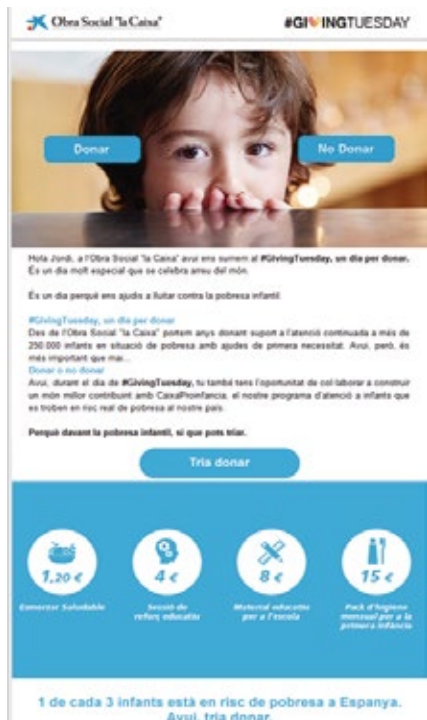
Obra Social "la Caixa"

#GIVINGTUESDAY

Donar

No Donar

Hola Jordi, a l'Obra Social "la Caixa" avui ens sumem al #GivingTuesday, un dia per donar. És un dia molt especial que se celebra arreu del món.

És un dia perquè ens ajudis a lluitar contra la pobresa infantil.

#GivingTuesday, un dia per donar
Des de l'Obra Social "la Caixa" portem anys donant suport a l'atenció continuada a més de 250.000 infants en situació de pobresa amb ajudes de primera necessitat. Avui, però, és més important que mai...
Donar o no donar
Avui, durant el dia de #GivingTuesday, tu també tens l'oportunitat de col·laborar a construir un món millor contribuint amb CaixaProinfància, el nostre programa d'atenció a infants que es troben en risc real de pobresa al nostre país.

Perquè davant la pobresa infantil, sí que pots triar.

Tria donar

1,20 €
Esmorzar Saludable

4 €
Sessió de reforç educatiu

8 €
Material educatiu per a l'escola

15 €
Pack d'higiene mensual per a la primera infància

1 de cada 3 infants està en risc de pobresa a Espanya. Avui, tria donar.